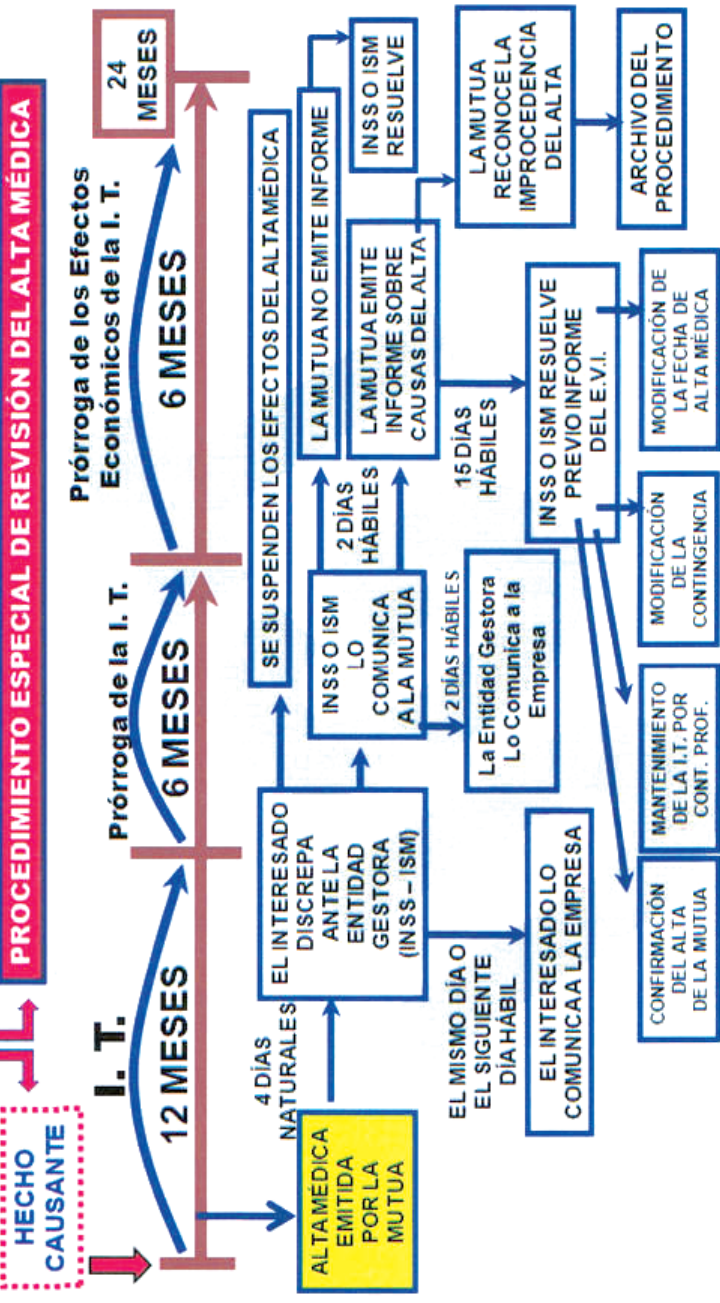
PROCEDIMIENTO ESPECIAL DE REVISIÓN DEL ALTA MÉDICA

HECHO CAUSANTE

I. T.

12 MESES

Prórroga de la I. T.

6 MESES

Prórroga de los Efectos Económicos de la I. T.

6 MESES

24 MESES

ALTA MÉDICA EMITIDA POR LA MUTUA

4 DÍAS NATURALES

EL INTERESADO DISCREPA ANTE LA ENTIDAD GESTORA (INSS – ISM)

EL MISMO DÍA O EL SIGUIENTE DÍA HÁBIL

EL INTERESADO LO COMUNICA A LA EMPRESA

SE SUSPENDEN LOS EFECTOS DEL ALTA MÉDICA

INSS O ISM LO COMUNICA A LA MUTUA

2 DÍAS HÁBILES

La Entidad Gestora Lo Comunica a la Empresa

2 DÍAS HÁBILES

LA MUTUA NO EMITE INFORME

INSS O ISM RESUELVE

LA MUTUA EMITE INFORME SOBRE CAUSAS DEL ALTA

LA MUTUA RECONOCE LA IMPROCEDENCIA DEL ALTA

ARCHIVO DEL PROCEDIMIENTO

15 DÍAS HÁBILES

INSS O ISM RESUELVE PREVIO INFORME DEL E.V.I.

CONFIRMACIÓN DEL ALTA DE LA MUTUA

MANTENIMIENTO DE LA I.T. POR CONT. PROF.

MODIFICACIÓN DE LA CONTINGENCIA

MODIFICACIÓN DE LA FECHA DE ALTA MÉDICA